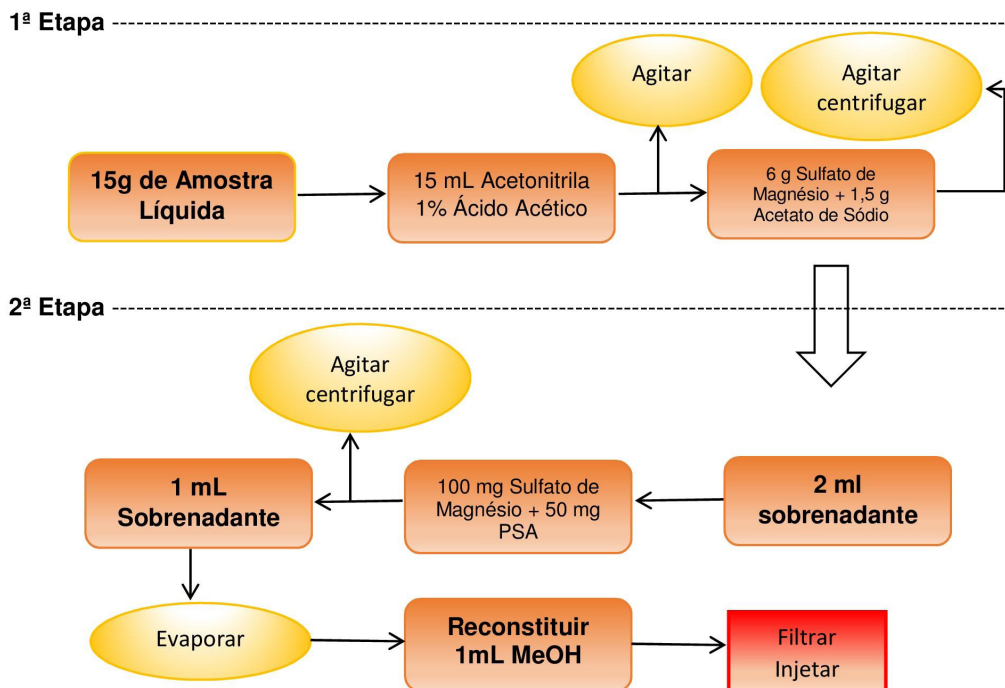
1ª Etapa

Agitar

Agitar centrifugar

15g de Amostra Líquida

15 mL Acetonitrila 1% Ácido Acético

6 g Sulfato de Magnésio + 1,5 g Acetato de Sódio

2ª Etapa

Agitar centrifugar

1 mL Sobrenadante

100 mg Sulfato de Magnésio + 50 mg PSA

2 ml sobrenadante

Evaporar

Reconstituir 1mL MeOH

Filtrar Injetar